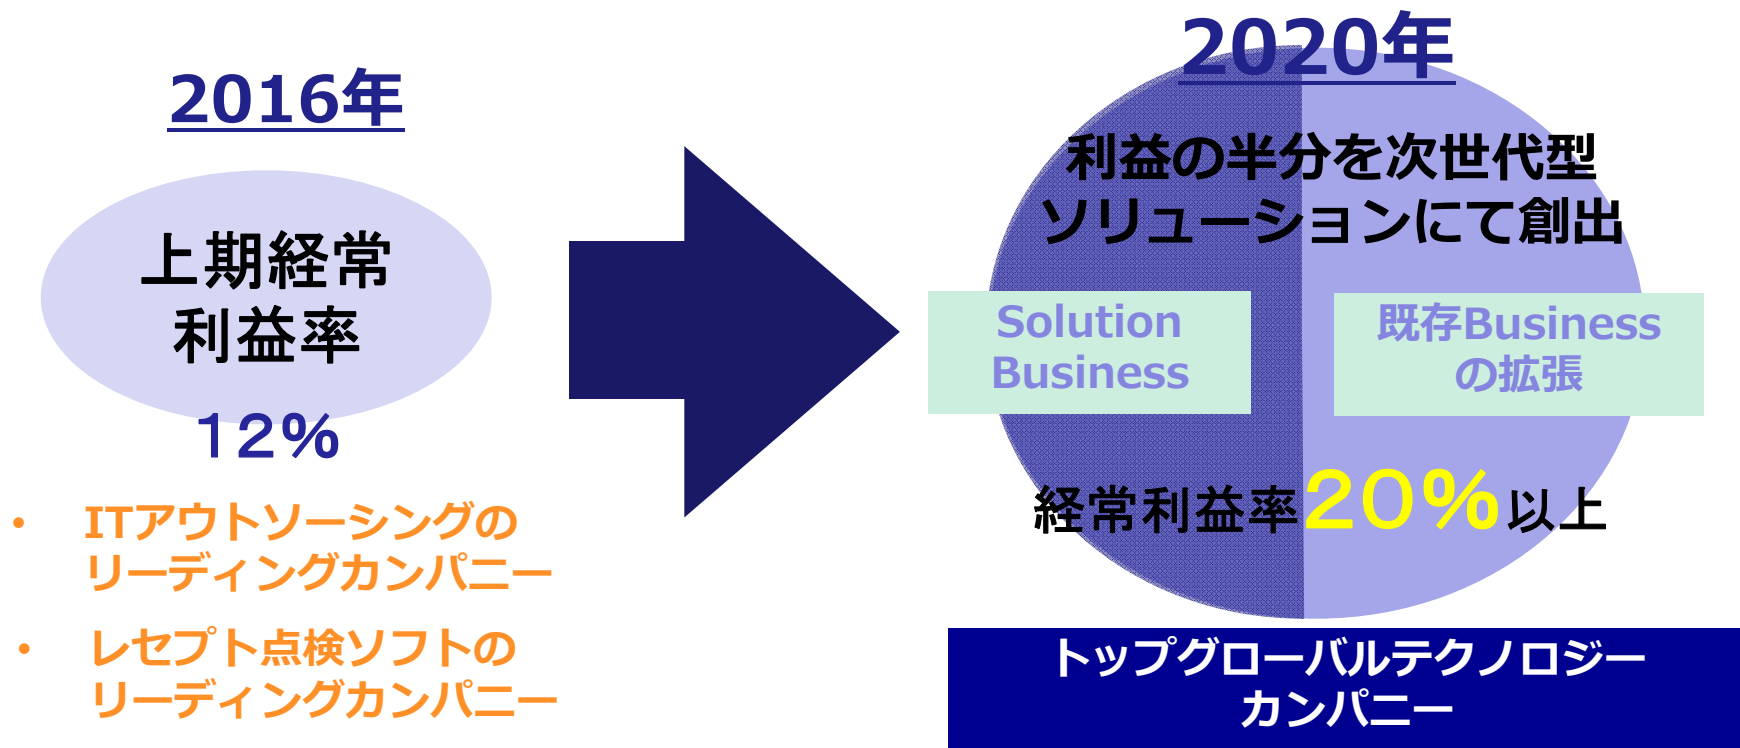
2016年

上期経常
利益率

12%

• ITアウトソーシングのリーディングカンパニー

• レセプト点検ソフトのリーディングカンパニー

2020年

利益の半分を次世代型
ソリューションにて創出

Solution Business

既存Businessの拡張

経常利益率20%以上

トップグローバルテクノロジー
カンパニー